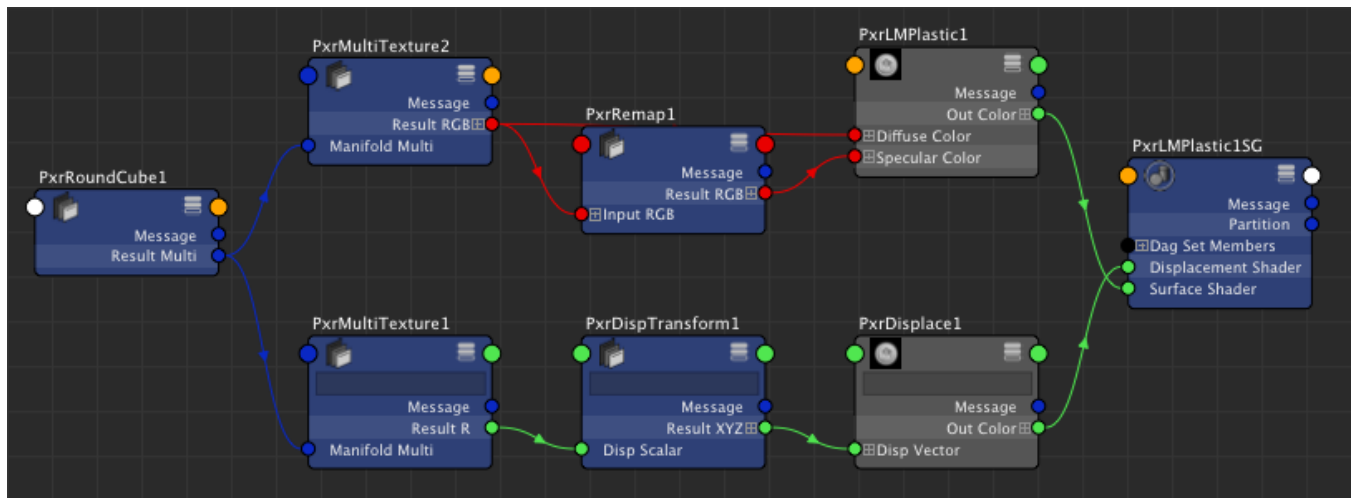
PxrMultiTexture2
Message
Result RGB
Manifold Multi

PxrRemap1
Message
Result RGB
Input RGB

PxrLMPlastic1
Message
Out Color
Diffuse Color
Specular Color

PxrLMPlastic1SG
Message
Partition
Dag Set Members
Displacement Shader
Surface Shader

PxrRoundCube1
Message
Result Multi

PxrMultiTexture1
Message
Result R
Manifold Multi

PxrDispTransform1
Message
Result XYZ
Disp Scalar

PxrDisplace1
Message
Out Color
Disp Vector